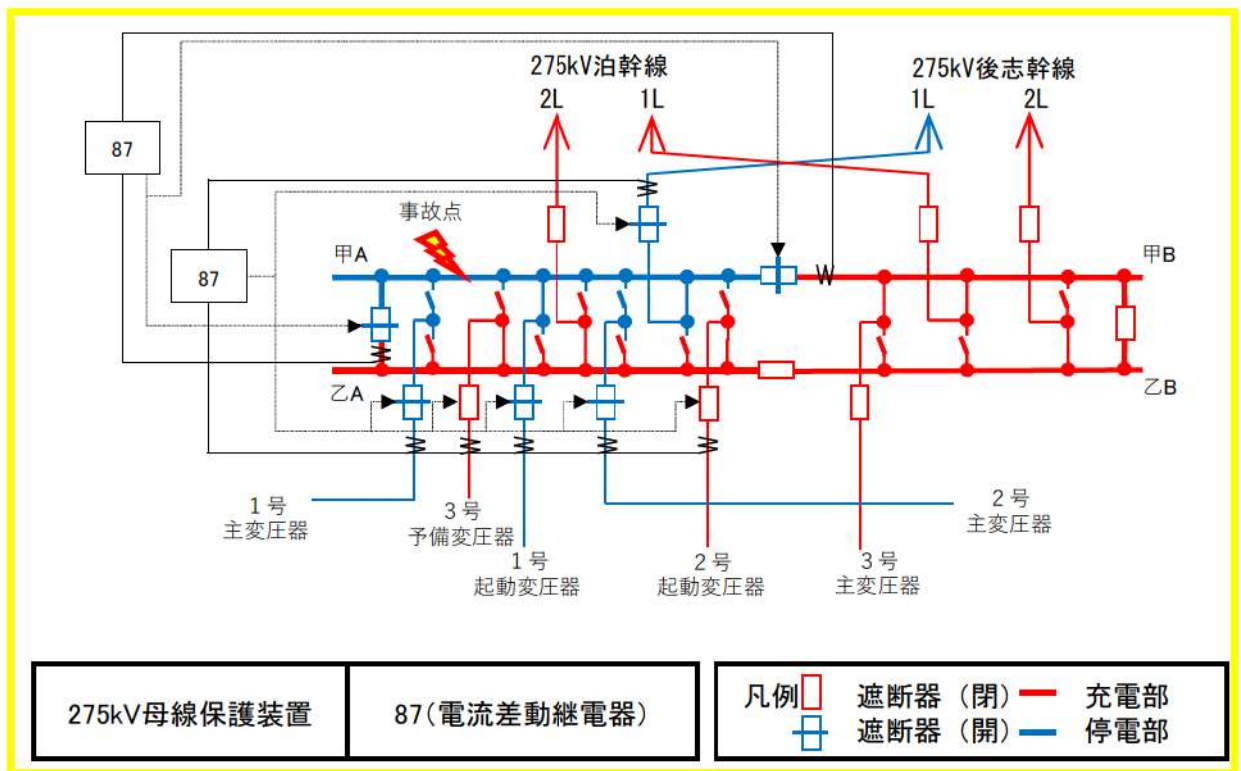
275kV泊幹線
2L
1L
275kV後志幹線
1L
2L
87
87
事故点
甲A
W
甲B
乙A
乙B
1号
主変圧器
3号
予備変圧器
1号
起動変圧器
2号
起動変圧器
3号
主変圧器
2号
主変圧器

| 275kV母線保護装置 | 87(電流差動継電器) |
|---|---|

凡例 遮断器（閉） 充電部
遮断器（開） 停電部